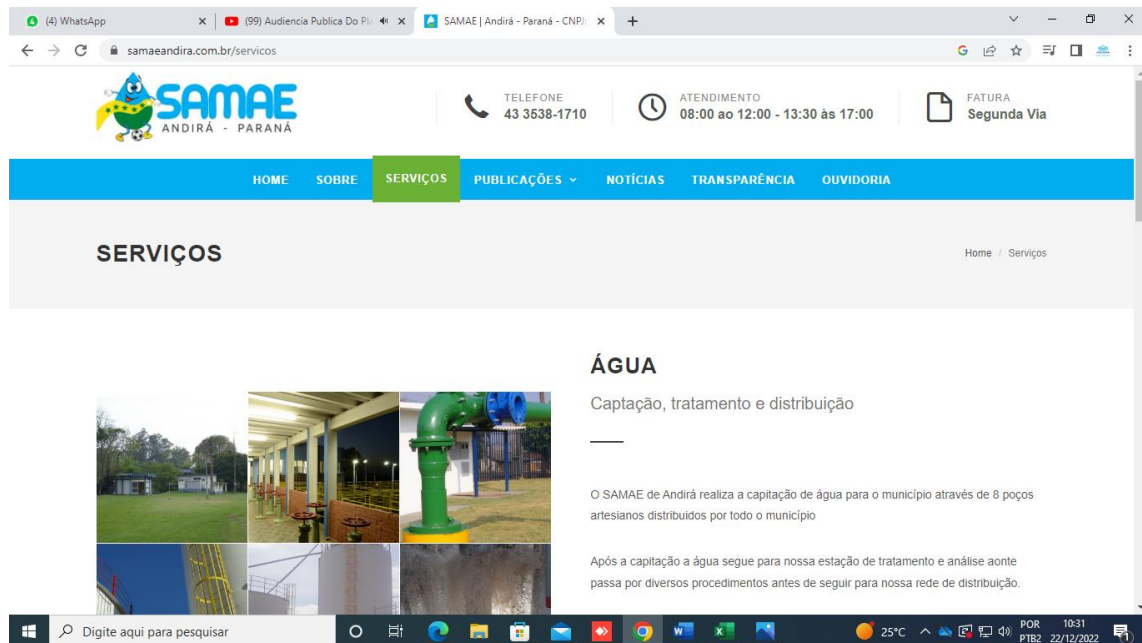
(4) WhatsApp
(99) Audiencia Publica Do Pl
SAMAE | Andirá - Paraná - CNPJ
samaeandira.com.br/servicos

SAMAE
ANDIRÁ - PARANÁ

TELEFONE
43 3538-1710

ATENDIMENTO
08:00 ao 12:00 - 13:30 às 17:00

FATURA
Segunda Via

HOME SOBRE SERVIÇOS PUBLICAÇÕES NOTÍCIAS TRANSPARÊNCIA OUVIDORIA

SERVIÇOS

Home / Serviços

ÁGUA

Captação, tratamento e distribuição

O SAMAE de Andirá realiza a capitação de água para o município através de 8 poços artesianos distribuidos por todo o município

Após a capitação a água segue para nossa estação de tratamento e análise aonte passa por diversos procedimentos antes de seguir para nossa rede de distribuição.

Digite aqui para pesquisar
25°C
POR PTB2
10:31 22/12/2022